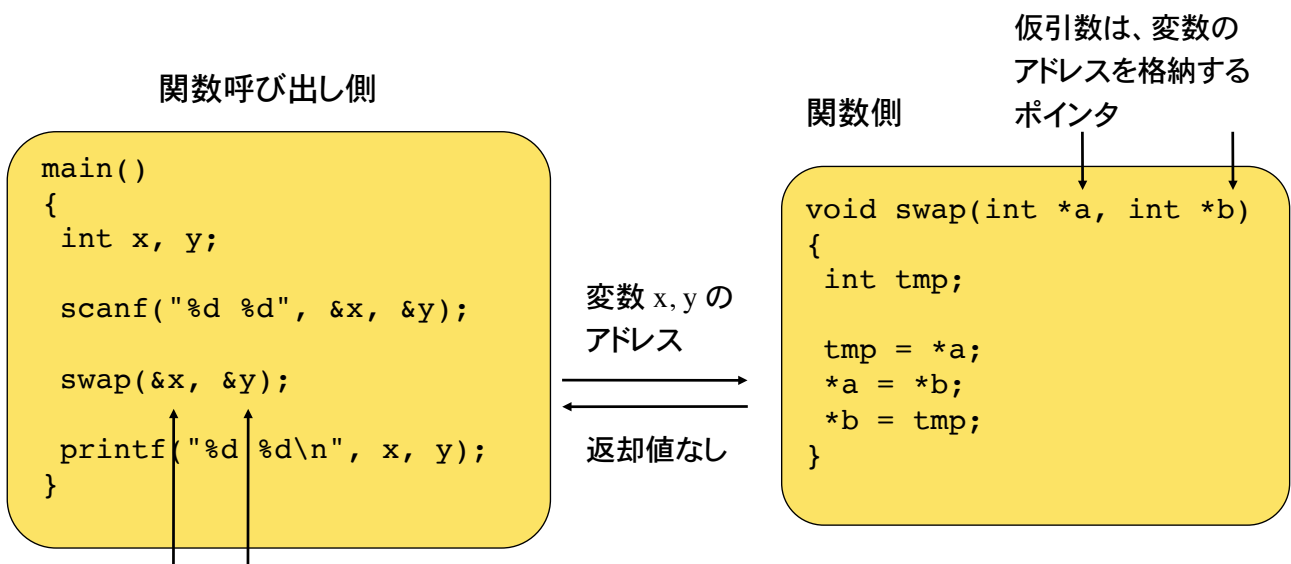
仮引数は、変数のアドレスを格納するポインタ

関数呼び出し側

関数側

main()
{
 int x, y;

 scanf("%d %d", &x, &y);

 swap(&x, &y);

 printf("%d %d\n", x, y);
}

変数 x, y のアドレス

返却値なし

void swap(int *a, int *b)
{
 int tmp;

 tmp = *a;
 *a = *b;
 *b = tmp;
}